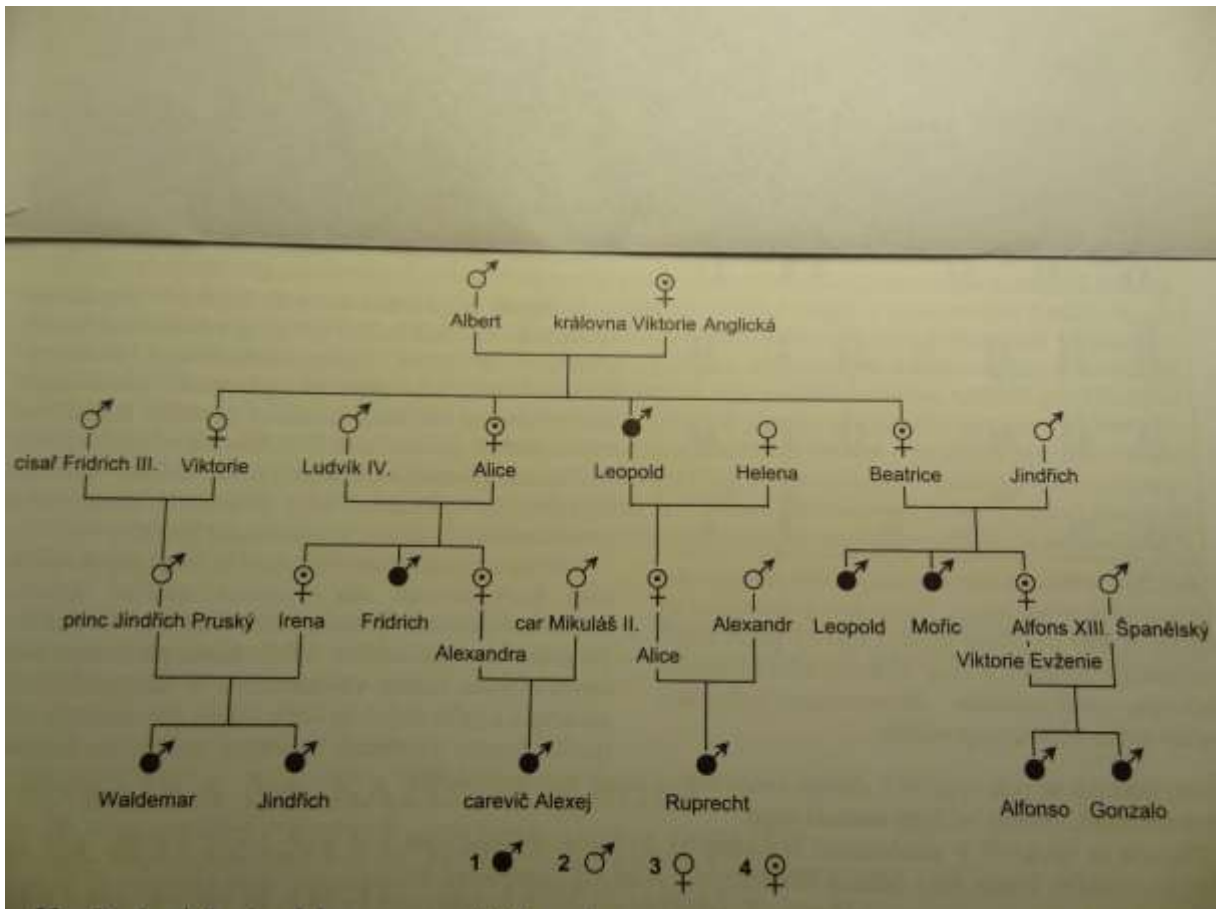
Albert královna Viktorie Anglická

císař Fridrich III. Viktorie Ludvík IV. Alice Leopold Helena Beatrice Jindřich

princ Jindřich Pruský Irena Fridrich Alexandra car Mikuláš II. Alice Alexandr Leopold Mořic Viktorie Evženie Alfons XIII. Španělský

Waldemar Jindřich carevič Alexej Ruprecht Alfonso Gonzalo

1 2 3 4